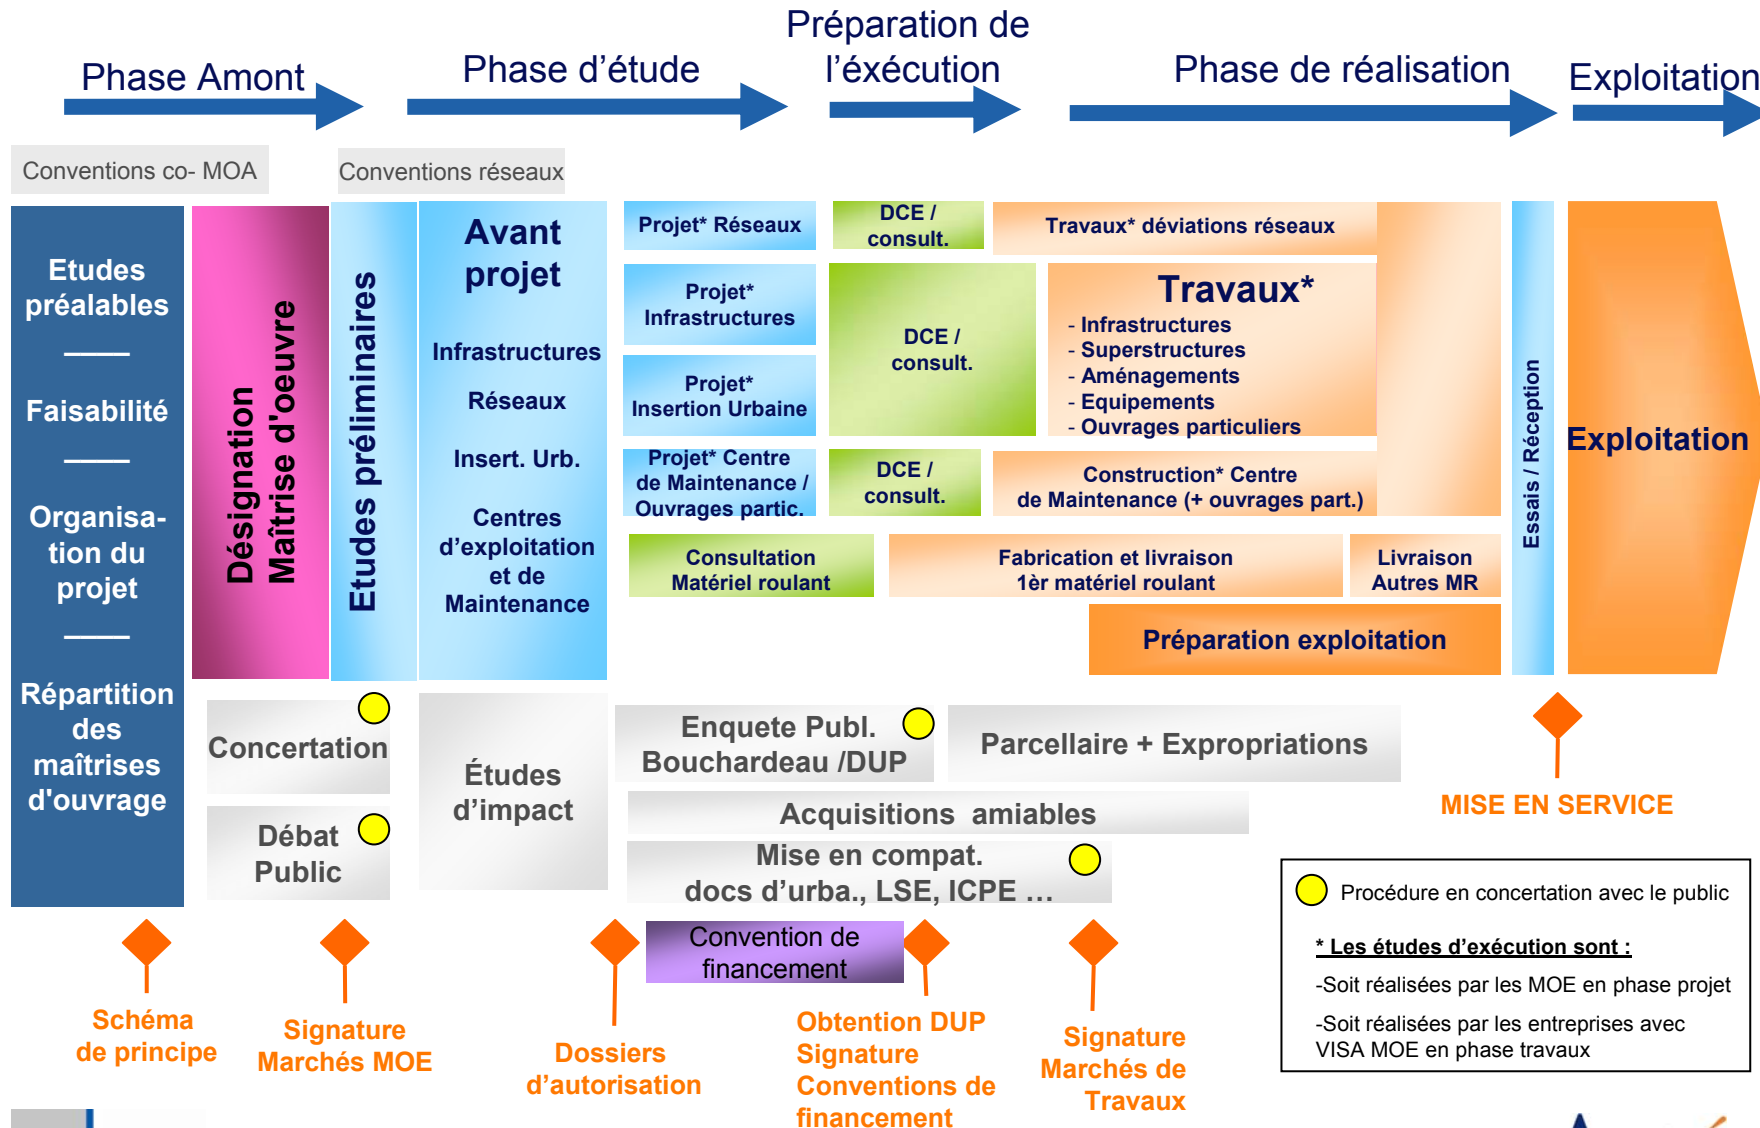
Phase Amont

Phase d’étude

Préparation de l’éxécution

Phase de réalisation

Exploitation

Conventions co- MOA

Conventions réseaux

Etudes préalables

Faisabilité

Organisation du projet

Répartition des maîtrises d'ouvrage

Désignation Maîtrise d'oeuvre

Etudes préliminaires

Avant projet

Infrastructures

Réseaux

Insert. Urb.

Centres d’exploitation et de Maintenance

Projet* Réseaux

DCE / consult.

Travaux* déviations réseaux

Projet* Infrastructures

Projet* Insertion Urbaine

DCE / consult.

Travaux*
- Infrastructures
- Superstructures
- Aménagements
- Equipements
- Ouvrages particuliers

Projet* Centre de Maintenance / Ouvrages partic.

DCE / consult.

Construction* Centre de Maintenance (+ ouvrages part.)

Consultation Matériel roulant

Fabrication et livraison 1èr matériel roulant

Livraison Autres MR

Préparation exploitation

Essais / Réception

Exploitation

Concertation

Débat Public

Études d’impact

Enquete Publ. Bouchardeau /DUP

Parcellaire + Expropriations

Acquisitions amiables

Mise en compat. docs d’urba., LSE, ICPE …

Convention de financement

MISE EN SERVICE

Procédure en concertation avec le public

* Les études d’exécution sont :

-Soit réalisées par les MOE en phase projet

-Soit réalisées par les entreprises avec VISA MOE en phase travaux

Schéma de principe

Signature Marchés MOE

Dossiers d’autorisation

Obtention DUP Signature Conventions de financement

Signature Marchés de Travaux